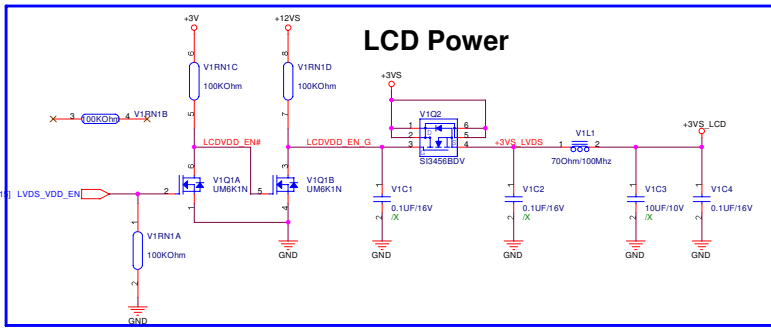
LCD Power

+3V

+12VS

V1RN1C
100KOhm

V1RN1D
100KOhm

+3VS

3 100KOhm 4 V1RN1B

V1Q2

LCDVDD_EN#

LCDVDD_EN_G

SI3456BDV

+3VS_LVDS

V1L1
70Ohm/100Mhz

+3VS_LCD

15] LVDS_VDD_EN

V1Q1A
UM6K1N

V1Q1B
UM6K1N

V1C1
0.1UF/16V
/X

V1C2
0.1UF/16V
/X

V1C3
10UF/10V
/X

V1C4
0.1UF/16V

V1RN1A
100KOhm

GND

GND

GND

GND

GND

GND